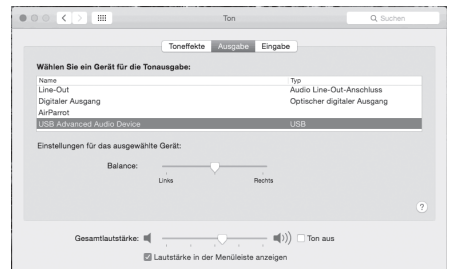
Ton

Suchen

Toneffekte Ausgabe Eingabe

Wählen Sie ein Gerät für die Tonausgabe:

| Name | Typ |
|---|---|
| Line-Out | Audio Line-Out-Anschluss |
| Digitaler Ausgang | Optischer digitaler Ausgang |
| AirParrot | |
| USB Advanced Audio Device | USB |

Einstellungen für das ausgewählte Gerät:

Balance:

Links Rechts

?

Gesamtlautstärke: Ton aus

Lautstärke in der Menüleiste anzeigen